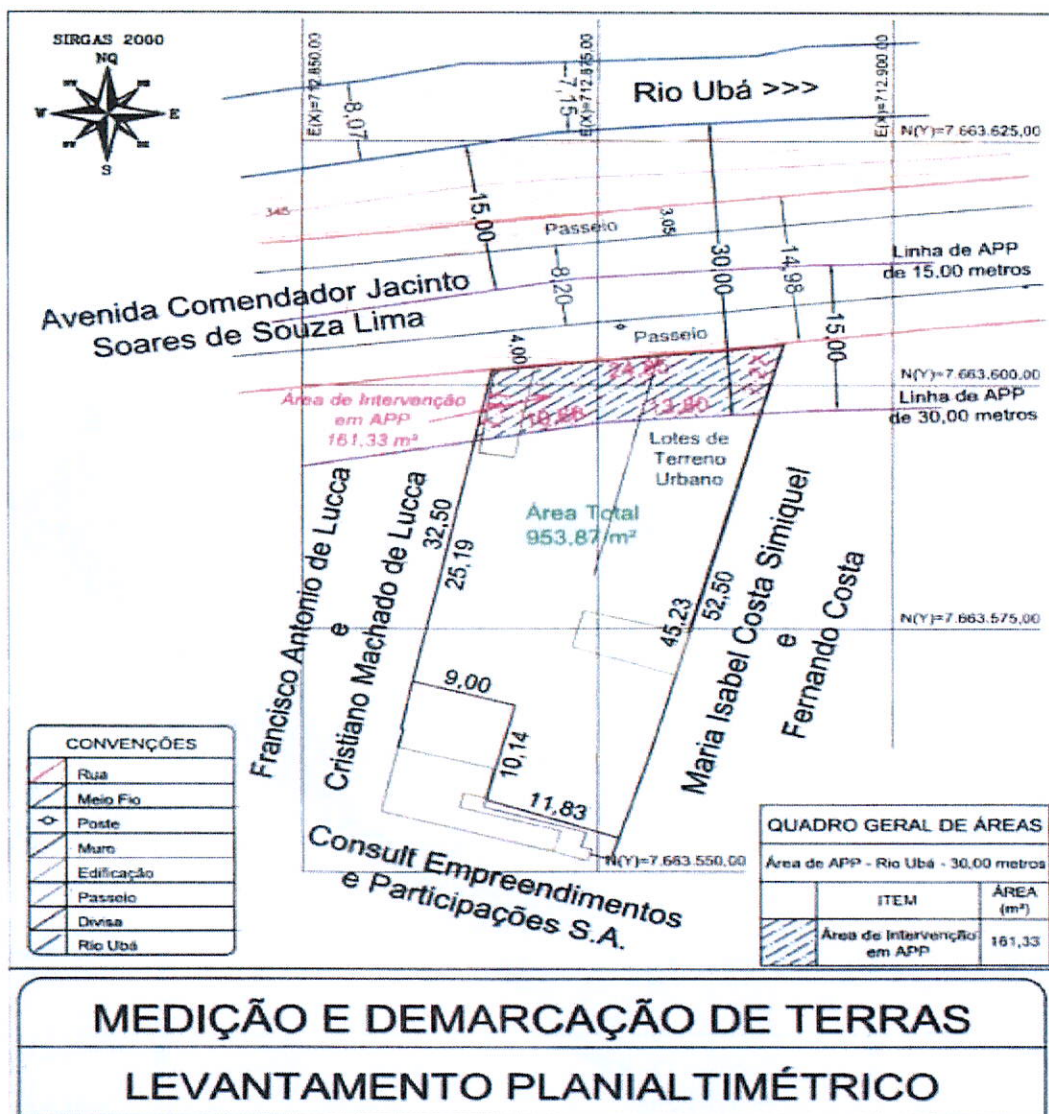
SIRGAS 2000
NQ
W E
S

E(X)=712.850,00
E(X)=712.875,00
E(X)=712.900,00

Rio Ubá >>>

8,07
7,15
N(Y)=7.663.625,00

345
15,00
Passeio
3,05
30,00
14,98
Linha de APP de 15,00 metros

8,20

Avenida Comendador Jacinto Soares de Souza Lima

Passeio
15,00
4,00
24,95
N(Y)=7.663.600,00
Linha de APP de 30,00 metros

Área de Intervenção em APP 161,33 m²
10,86
13,80

Lotes de Terreno Urbano

Área Total 953,87 m²

Francisco Antonio de Lucca e Cristiano Machado de Lucca

32,50
25,19

Maria Isabel Costa Simiquel e Fernando Costa

52,50
45,23
N(Y)=7.663.575,00

9,00
10,14
11,83

N(Y)=7.663.550,00

Consult Empreendimentos e Participações S.A.

| CONVENÇÕES | |
|---|---|
| | Rua |
| | Meio Fio |
| | Poste |
| | Muro |
| | Edificação |
| | Passeio |
| | Divisa |
| | Rio Ubá |

QUADRO GERAL DE ÁREAS
Área de APP - Rio Ubá - 30,00 metros

| | ITEM | ÁREA (m²) |
|---|---|---|
| | Área de Intervenção em APP | 161,33 |

MEDIÇÃO E DEMARCAÇÃO DE TERRAS

LEVANTAMENTO PLANIALTIMÉTRICO